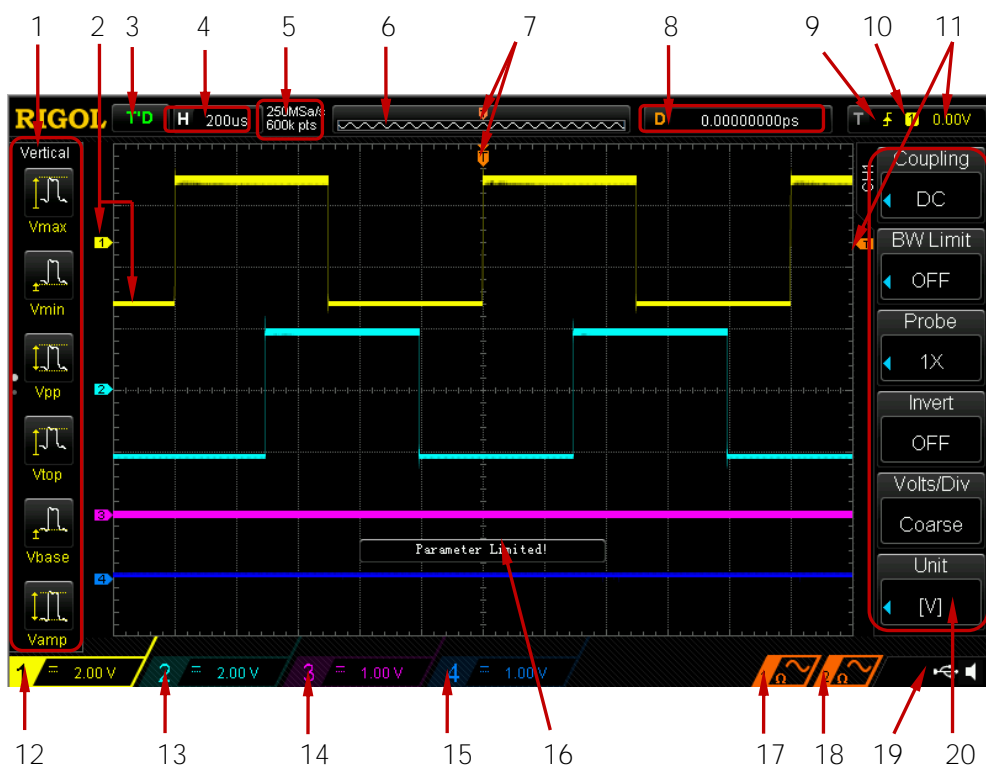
1 2 3 4 5 6 7 8 9 10 11

RIGOL T'D H 200us 250MSa/s 600k pts D 0.00000000ps T 1 0.00V

Vertical
Vmax
Vmin
Vpp
Vtop
Vbase
Vamp

1 2 3 4 T

Parameter Limited!

CH1
Coupling
DC
BW Limit
OFF
Probe
1X
Invert
OFF
Volts/Div
Coarse
Unit
[V]

1 = 2.00 V 2 = 2.00 V 3 = 1.00 V 4 = 1.00 V

12 13 14 15 16 17 18 19 20